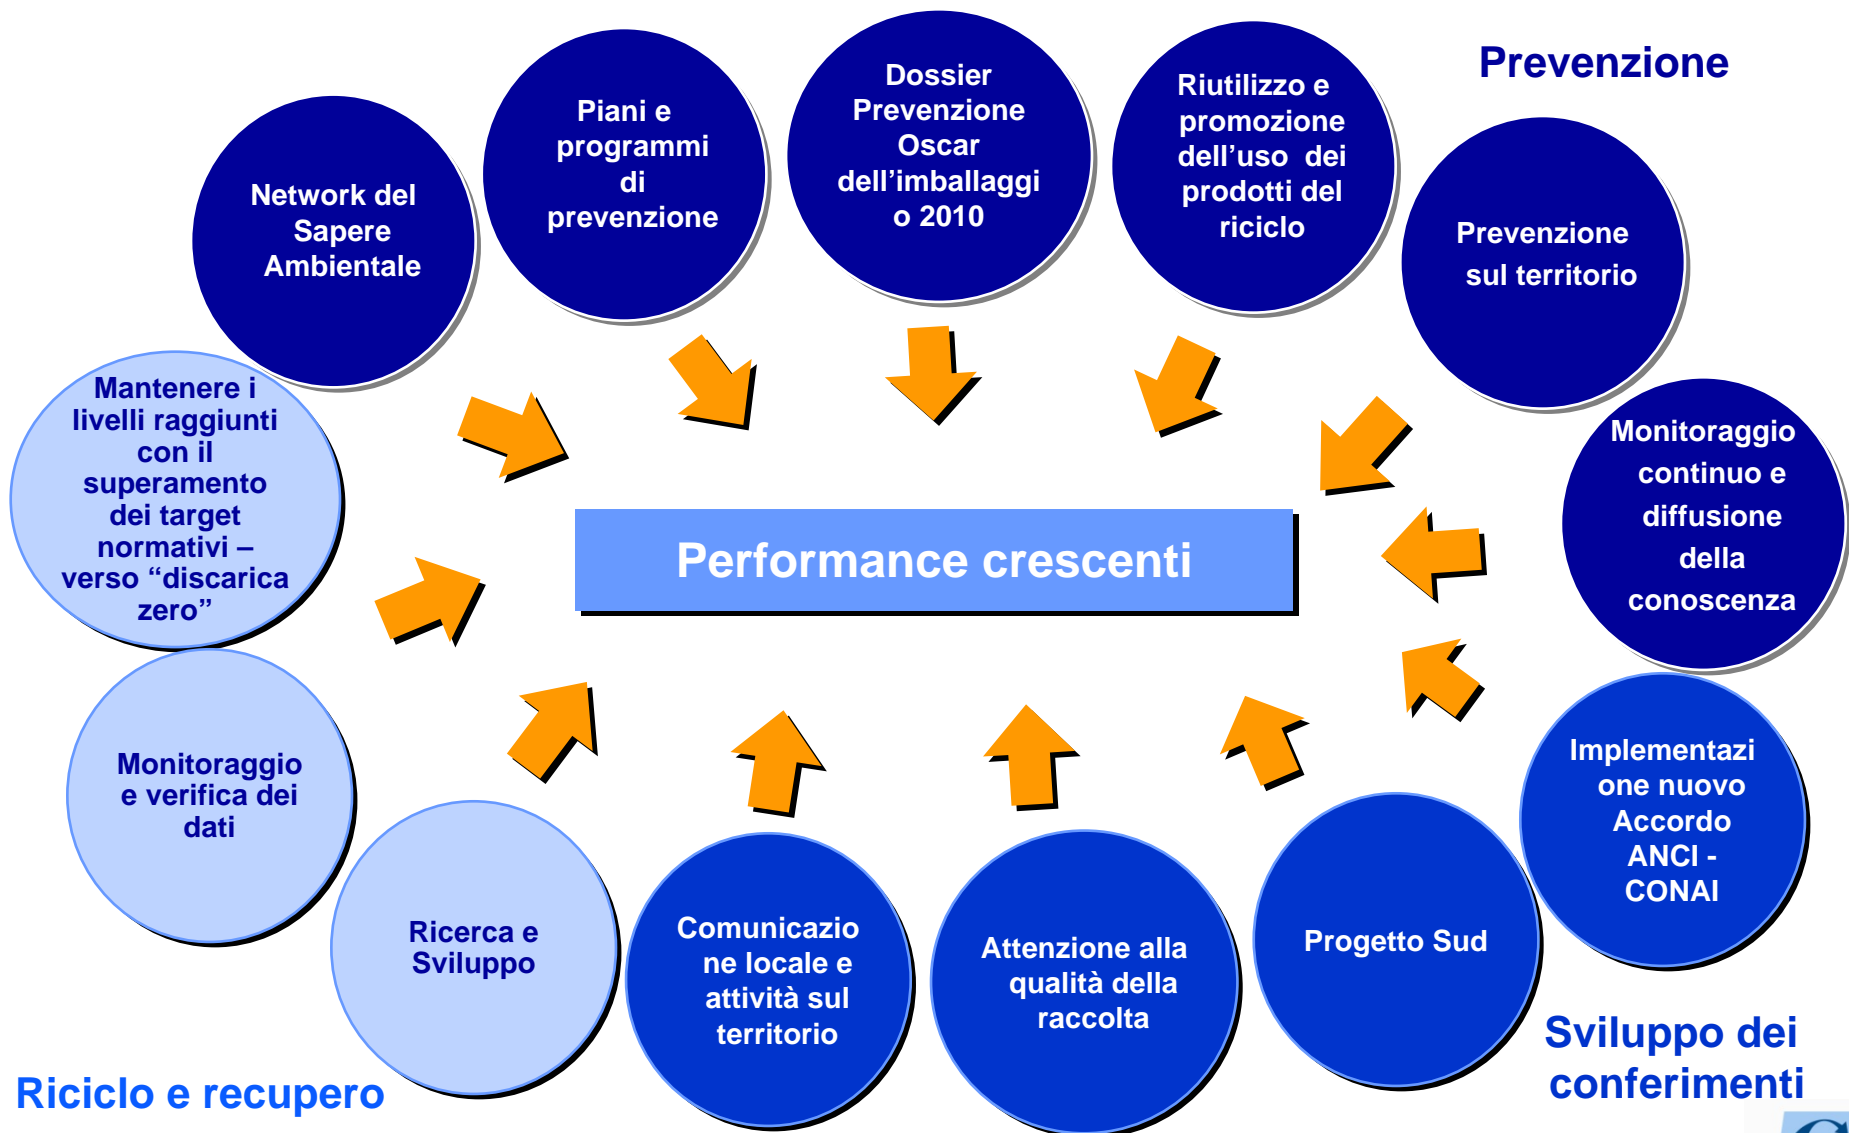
Prevenzione

Network del Sapere Ambientale

Piani e programmi di prevenzione

Dossier Prevenzione Oscar dell'imballaggi o 2010

Riutilizzo e promozione dell'uso dei prodotti del riciclo

Prevenzione sul territorio

Mantenere i livelli raggiunti con il superamento dei target normativi – verso "discarica zero"

Performance crescenti

Monitoraggio continuo e diffusione della conoscenza

Monitoraggio e verifica dei dati

Implementazione nuovo Accordo ANCI - CONAI

Ricerca e Sviluppo

Comunicazione locale e attività sul territorio

Attenzione alla qualità della raccolta

Progetto Sud

Sviluppo dei conferimenti

Riciclo e recupero